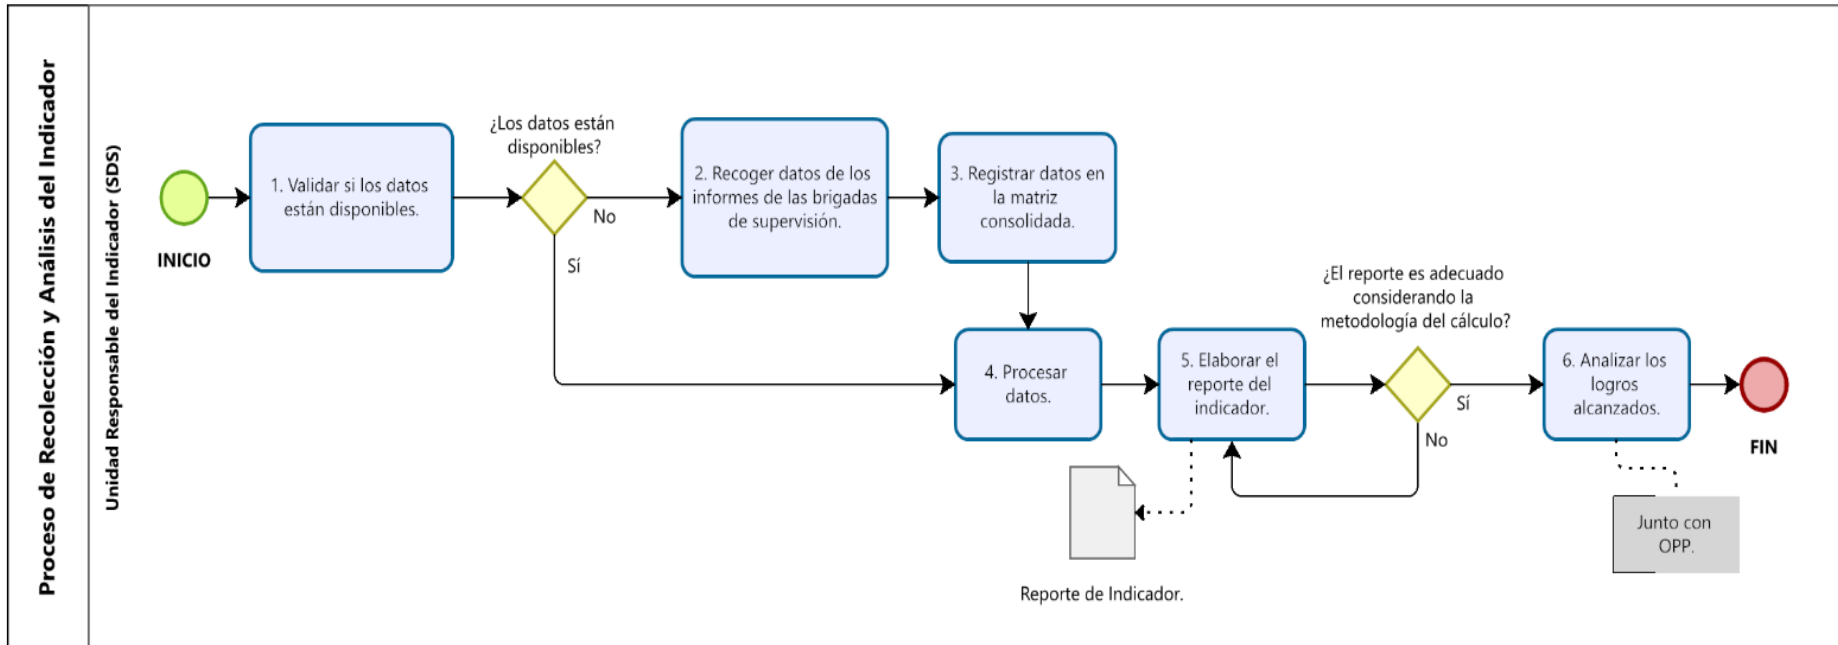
Proceso de Recolección y Análisis del Indicador

Unidad Responsable del Indicador (SDS)

INICIO

1. Validar si los datos están disponibles.

¿Los datos están disponibles?

No

Sí

2. Recoger datos de los informes de las brigadas de supervisión.

3. Registrar datos en la matriz consolidada.

4. Procesar datos.

5. Elaborar el reporte del indicador.

Reporte de Indicador.

¿El reporte es adecuado considerando la metodología del cálculo?

Sí

No

6. Analizar los logros alcanzados.

Junto con OPP.

FIN